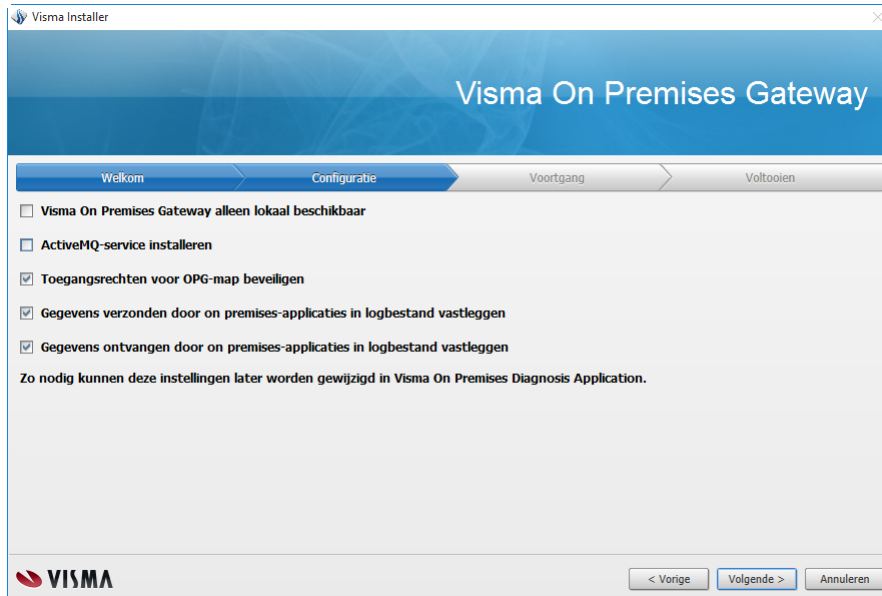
Visma Installer

Visma On Premises Gateway

Welkom | Configuratie | Voortgang | Voltooien

Visma On Premises Gateway alleen lokaal beschikbaar

ActiveMQ-service installeren

Toegangsrechten voor OPG-map beveiligen

Gegevens verzonden door on premises-applicaties in logbestand vastleggen

Gegevens ontvangen door on premises-applicaties in logbestand vastleggen

Zo nodig kunnen deze instellingen later worden gewijzigd in Visma On Premises Diagnosis Application.

VISMA

< Vorige
Volgende >
Annuleren